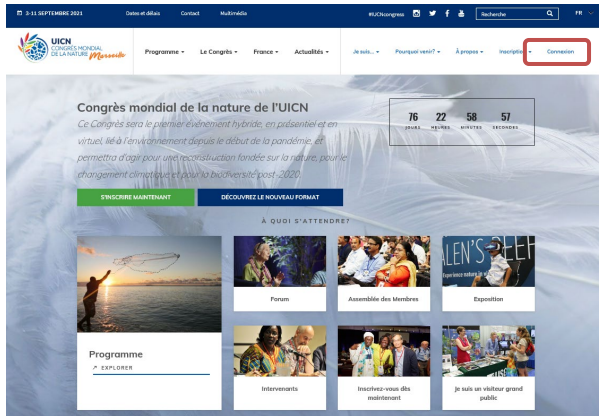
3-11 SEPTEMBRE 2021 Dates et délais Contact Multimédia #IUCNcongress Recherche FR

UICN CONGRÈS MONDIAL DE LA NATURE Marseille

Programme Le Congrès France Actualités Je suis... Pourquoi venir? À propos Inscription Connexion

Congrès mondial de la nature de l'UICN

Ce Congrès sera le premier événement hybride, en présentiel et en virtuel, lié à l'environnement depuis le début de la pandémie, et permettra d'agir pour une reconstruction fondée sur la nature, pour le changement climatique et pour la biodiversité post-2020.

76 JOURS 22 HEURES 58 MINUTES 57 SECONDES

S'INSCRIRE MAINTENANT DÉCOUVREZ LE NOUVEAU FORMAT

À QUOI S'ATTENDRE?

Forum

Assemblée des Membres

Exposition

Programme

EXPLORER

Intervenants

Inscrivez-vous dès maintenant

Je suis un visiteur grand public